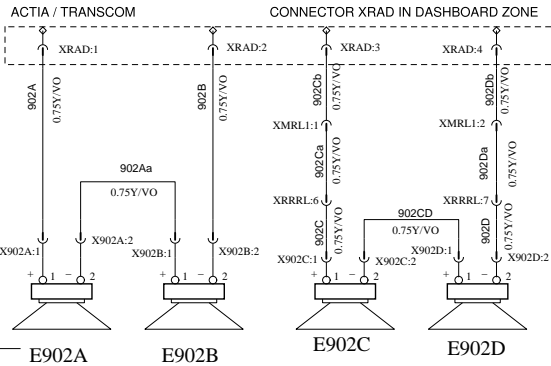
ACTIA / TRANSCOM

CONNECTOR XRAD IN DASHBOARD ZONE

XRAD:1

XRAD:2

XRAD:3

XRAD:4

902A

0.75Y/VO

902B

0.75Y/VO

902Cb

0.75Y/VO

902Db

0.75Y/VO

XMRL1:1

XMRL1:2

902Aa

0.75Y/VO

902Ca

0.75Y/VO

902Da

0.75Y/VO

XRRRL:6

XRRRL:7

902CD

0.75Y/VO

902C

0.75Y/VO

902D

0.75Y/VO

X902A:1

X902A:2

X902B:1

X902B:2

X902C:1

X902C:2

X902D:1

X902D:2

+ 1 − 2

+ 1 − 2

+ 1 − 2

+ 1 − 2

E902A

E902B

E902C

E902D